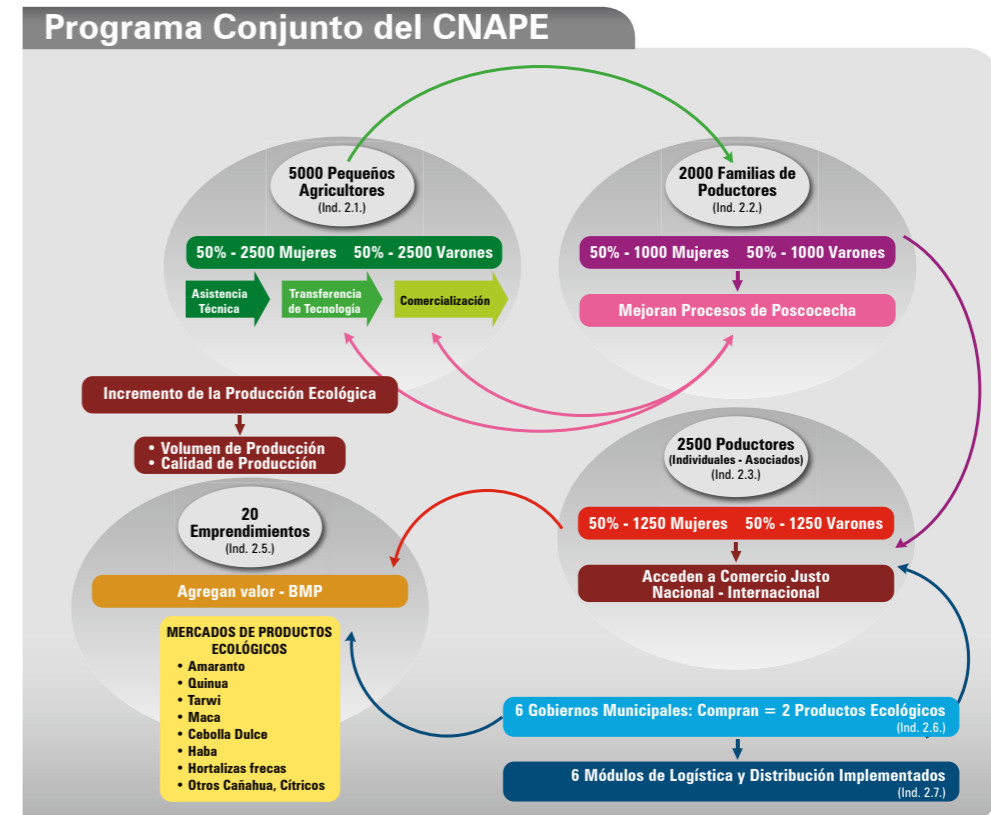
Programa Conjunto del CNAPE

5000 Pequeños Agricultores
(Ind. 2.1.)

50% - 2500 Mujeres 50% - 2500 Varones

Asistencia Técnica

Transferencia de Tecnología

Comercialización

2000 Familias de Poductores
(Ind. 2.2.)

50% - 1000 Mujeres 50% - 1000 Varones

Mejoran Procesos de Poscocecha

Incremento de la Producción Ecológica

• Volumen de Producción
• Calidad de Producción

2500 Poductores
(Individuales - Asociados)
(Ind. 2.3.)

50% - 1250 Mujeres 50% - 1250 Varones

Acceden a Comercio Justo Nacional - Internacional

20 Emprendimientos
(Ind. 2.5.)

Agregan valor - BMP

MERCADOS DE PRODUCTOS ECOLÓGICOS
• Amaranto
• Quinua
• Tarwi
• Maca
• Cebolla Dulce
• Haba
• Hortalizas frecas
• Otros Cañahua, Cítricos

6 Gobiernos Municipales: Compran = 2 Productos Ecológicos
(Ind. 2.6.)

6 Módulos de Logística y Distribución Implementados
(Ind. 2.7.)